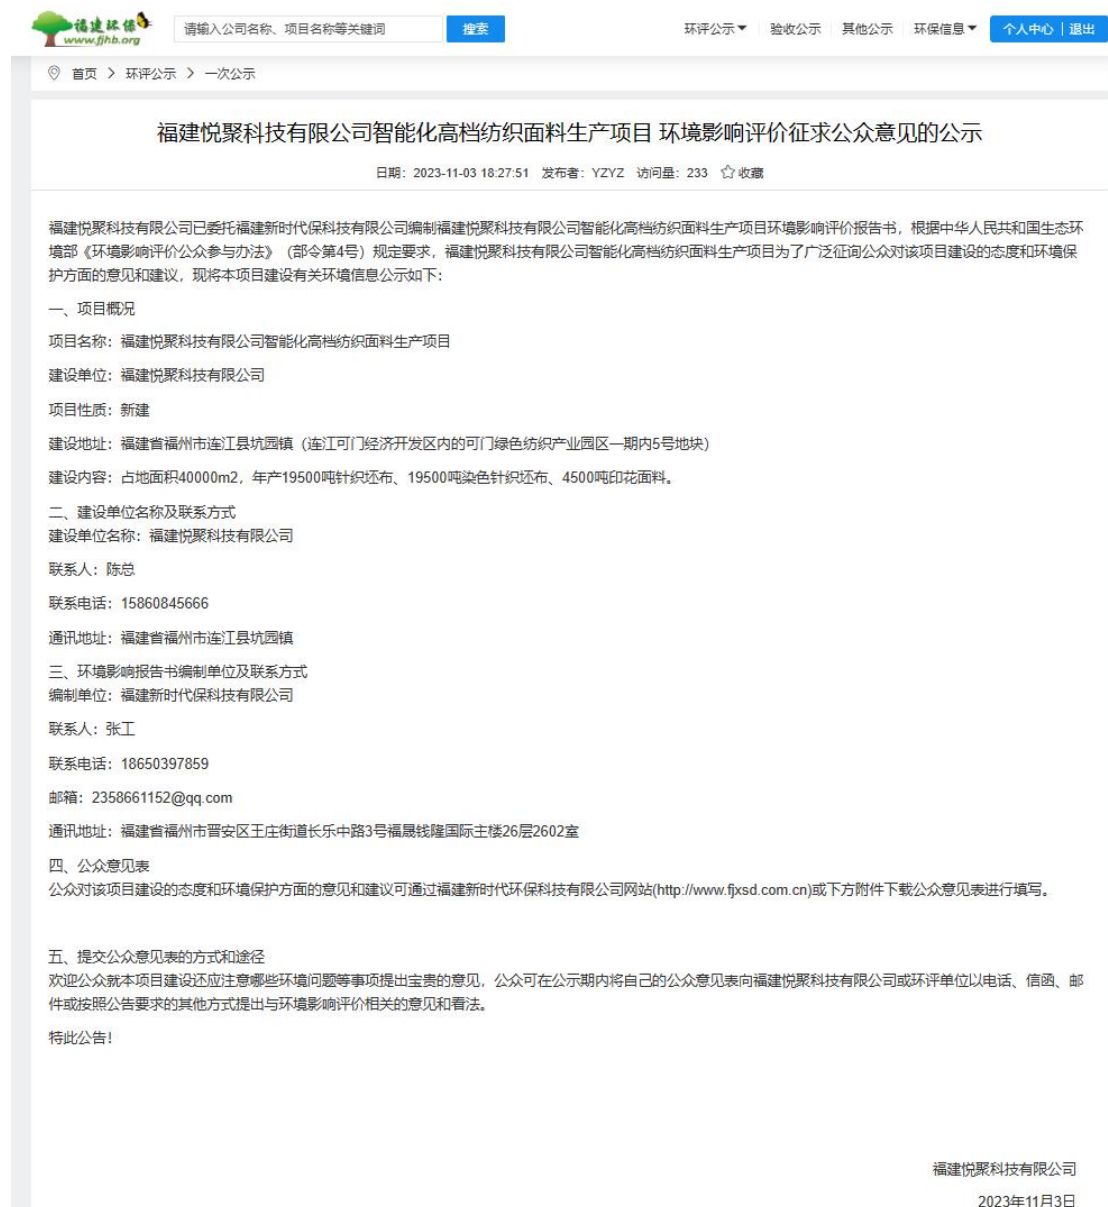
福建环保
www.fjhb.org

请输入公司名称、项目名称等关键词 搜索

环评公示 验收公示 其他公示 环保信息 个人中心 | 退出

首页 > 环评公示 > 一次公示

福建悦聚科技有限公司智能化高档纺织面料生产项目 环境影响评价征求公众意见的公示

日期：2023-11-03 18:27:51 发布者：YZYZ 访问量：233 收藏

福建悦聚科技有限公司已委托福建新时代保科技有限公司编制福建悦聚科技有限公司智能化高档纺织面料生产项目环境影响评价报告书，根据中华人民共和国生态环境部《环境影响评价公众参与办法》（部令第4号）规定要求，福建悦聚科技有限公司智能化高档纺织面料生产项目为了广泛征询公众对该项目建设的态度和环境保护方面的意见和建议，现将本项目建设有关环境信息公示如下：

一、项目概况

项目名称：福建悦聚科技有限公司智能化高档纺织面料生产项目

建设单位：福建悦聚科技有限公司

项目性质：新建

建设地址：福建省福州市连江县坑园镇（连江可门经济开发区内的可门绿色纺织产业园区一期内5号地块）

建设内容：占地面积40000m2，年产19500吨针织坯布、19500吨染色针织坯布、4500吨印花面料。

二、建设单位名称及联系方式
建设单位名称：福建悦聚科技有限公司

联系人：陈总

联系电话：15860845666

通讯地址：福建省福州市连江县坑园镇

三、环境影响报告书编制单位及联系方式
编制单位：福建新时代保科技有限公司

联系人：张工

联系电话：18650397859

邮箱：2358661152@qq.com

通讯地址：福建省福州市晋安区王庄街道长乐中路3号福晟钱隆国际主楼26层2602室

四、公众意见表
公众对该项目建设的态度和环境保护方面的意见和建议可通过福建新时代环保科技有限公司网站(http://www.fjxsd.com.cn)或下方附件下载公众意见表进行填写。

五、提交公众意见表的方式和途径
欢迎公众就本项目建设还应注意哪些环境问题等事项提出宝贵的意见，公众可在公示期内将自己的公众意见表向福建悦聚科技有限公司或环评单位以电话、信函、邮件或按照公告要求的其他方式提出与环境影响评价相关的意见和看法。

特此公告！

福建悦聚科技有限公司

2023年11月3日